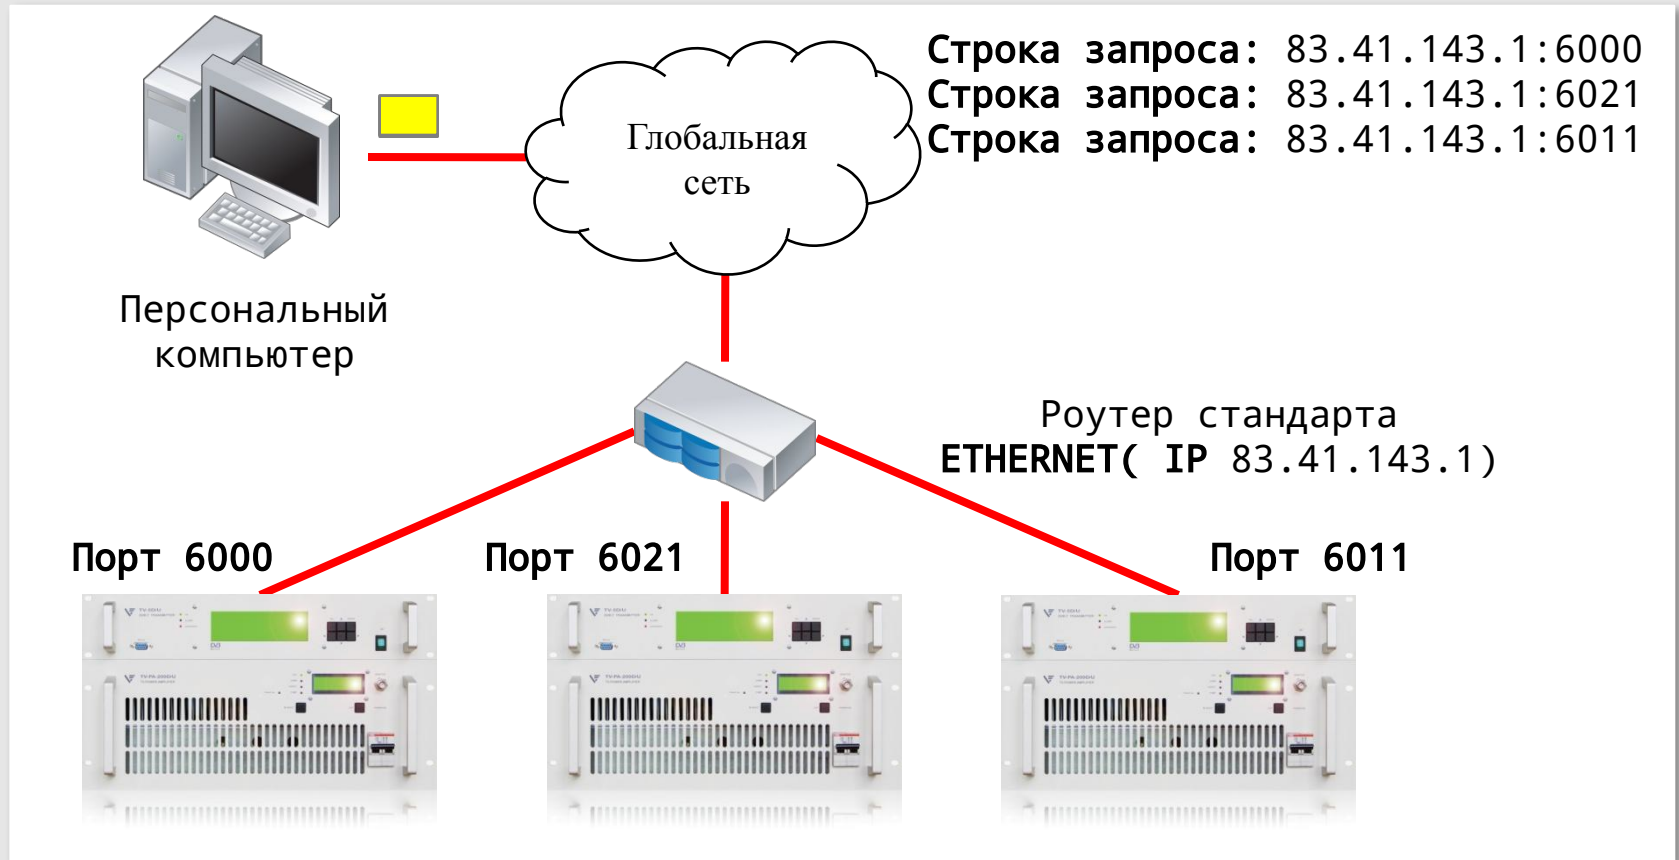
Строка запроса: 83.41.143.1:6000
Строка запроса: 83.41.143.1:6021
Строка запроса: 83.41.143.1:6011

Глобальная сеть

Персональный компьютер

Роутер стандарта ETHERNET( IP 83.41.143.1)

Порт 6000

Порт 6021

Порт 6011